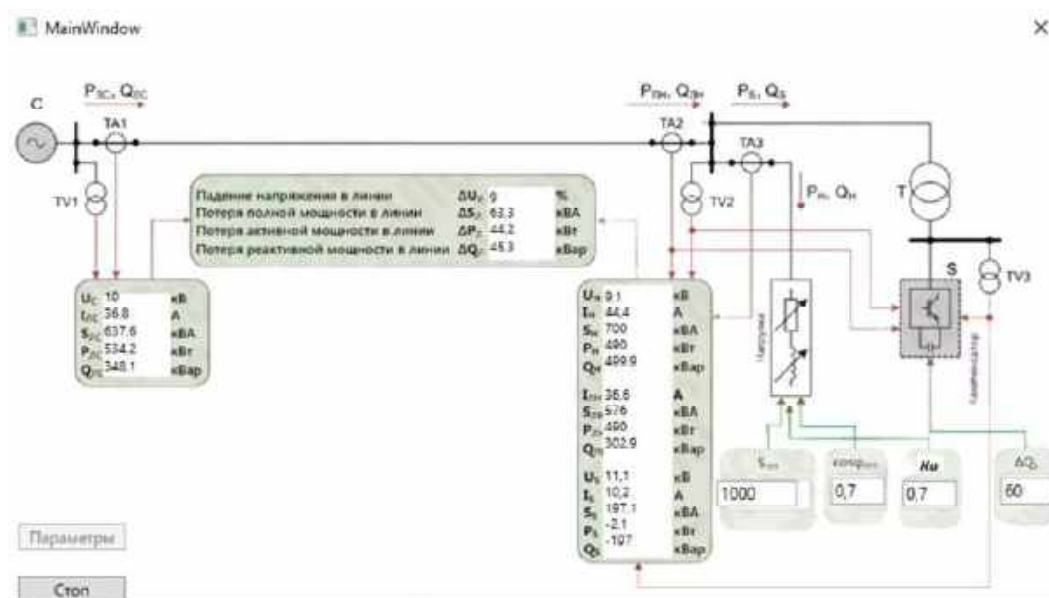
MainWindow ×

$P_{\Sigma C}$, $Q_{\Sigma C}$

C

TA1

TV1

$P_{\Sigma H}$, $Q_{\Sigma H}$

$P_S$, $Q_S$

TA2

TA3

TV2

$P_H$, $Q_H$

T

S

TV3

| Падение напряжения в линии | $\Delta U_Л$ | 9 | % |
|---|---|---|---|
| Потеря полной мощности в линии | $\Delta S_Л$ | 63.3 | кВА |
| Потеря активной мощности в линии | $\Delta P_Л$ | 44.2 | кВт |
| Потеря реактивной мощности в линии | $\Delta Q_Л$ | 45.3 | кВар |

| | | |
|---|---|---|
| $U_C$ | 10 | кВ |
| $I_{\Sigma C}$ | 36.8 | А |
| $S_{\Sigma C}$ | 637.6 | кВА |
| $P_{\Sigma C}$ | 534.2 | кВт |
| $Q_{\Sigma C}$ | 348.1 | кВар |

| | | |
|---|---|---|
| $U_H$ | 9.1 | кВ |
| $I_H$ | 44.4 | А |
| $S_H$ | 700 | кВА |
| $P_H$ | 490 | кВт |
| $Q_H$ | 499.9 | кВар |
| $I_{\Sigma H}$ | 36.6 | А |
| $S_{\Sigma H}$ | 576 | кВА |
| $P_{\Sigma H}$ | 490 | кВт |
| $Q_{\Sigma H}$ | 302.9 | кВар |
| $U_S$ | 11.1 | кВ |
| $I_S$ | 10.2 | А |
| $S_S$ | 197.1 | кВА |
| $P_S$ | -2.1 | кВт |
| $Q_S$ | -197 | кВар |

Нагрузка

Компенсатор

$S_{нп}$
1000

коэф$_{нп}$
0,7

Ku
0,7

$\Delta Q_S$
60

Параметры

Стоп